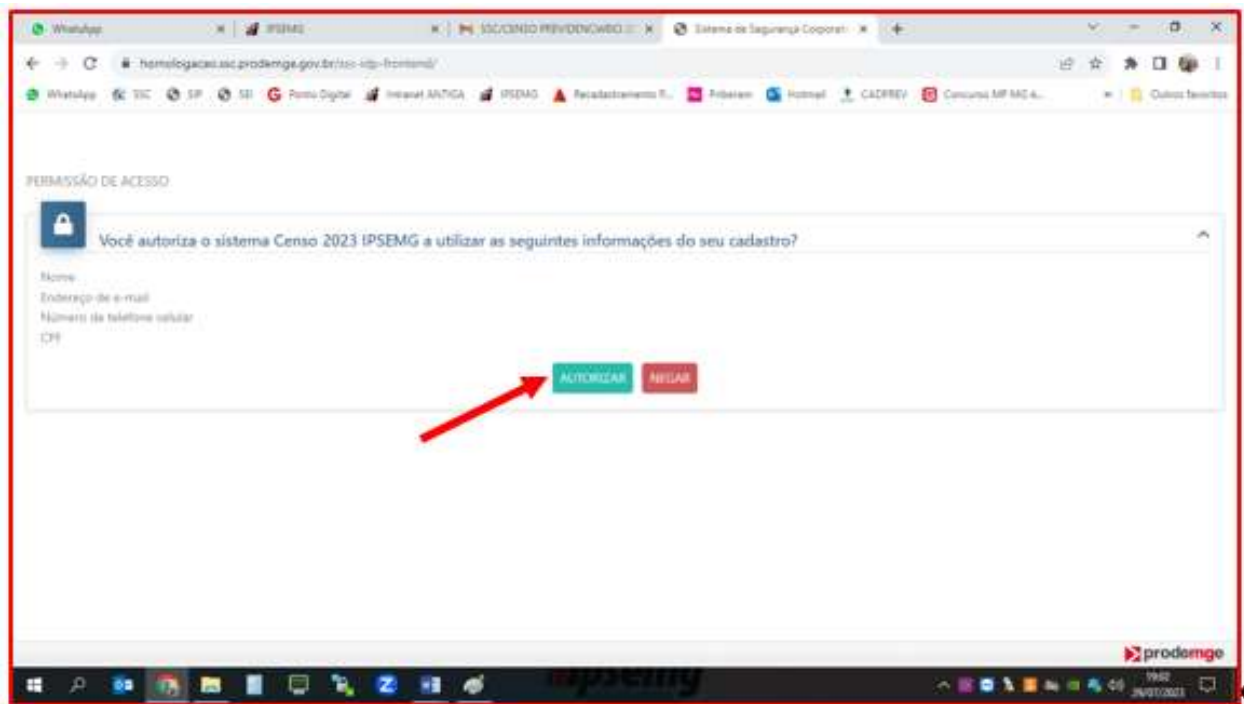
WhatsApp | IPSEMG | SSC/CENSO PREVIDENCIARIO | Sistema de Segurança Corporat

homologacao.ssc.prodemge.gov.br/ssc-idp-frontend/

WhatsApp SSC SIP SEI Ponto Digital Intranet ANTIGA IPSEMG Recadastramento Fribeiro Hotmail CADPREV Concurso MP MG Outros favoritos

PERMISSÃO DE ACESSO

Você autoriza o sistema Censo 2023 IPSEMG a utilizar as seguintes informações do seu cadastro?

Nome
Endereço de e-mail
Número de telefone celular
CPF

AUTORIZAR NEGAR

prodemge

ipsemg

19:02
29/07/2023